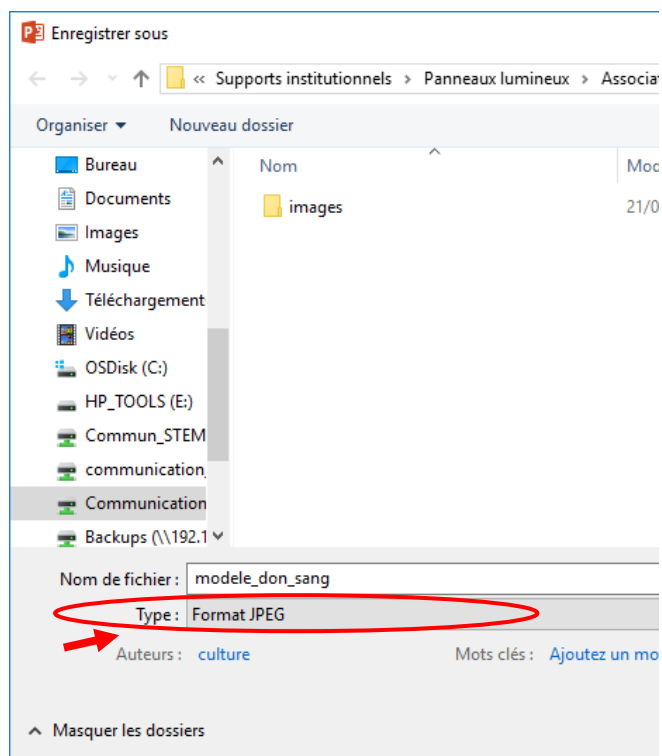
Enregistrer sous

« Supports institutionnels › Panneaux lumineux › Associa

Organiser ▾ Nouveau dossier

Bureau
Documents
Images
Musique
Téléchargement
Vidéos
OSDisk (C:)
HP_TOOLS (E:)
Commun_STEM
communication_
Communication
Backups (\\192.1

Nom
Mod

images
21/0

Nom de fichier : modele_don_sang
Type : Format JPEG

Auteurs : culture
Mots clés : Ajoutez un mo

Masquer les dossiers